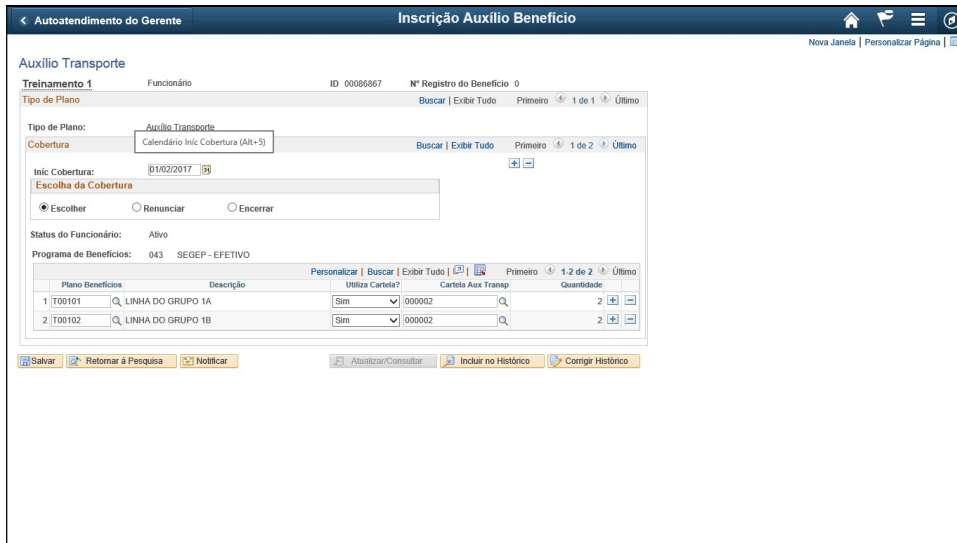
< Autoatendimento do Gerente

Inscrição Auxílio Benefício

Nova Janela | Personalizar Página |

Auxílio Transporte

Treinamento 1 Funcionário ID 00086867 Nº Registro do Benefício 0

Tipo de Plano Buscar | Exibir Tudo Primeiro 1 de 1 Último

Tipo de Plano: Auxílio Transporte

Calendário Iníc Cobertura (Alt+5)

Cobertura Buscar | Exibir Tudo Primeiro 1 de 2 Último

Iníc Cobertura: 01/02/2017

Escolha da Cobertura

Escolher Renunciar Encerrar

Status do Funcionário: Ativo

Programa de Benefícios: 043 SEGEP - EFETIVO

Personalizar | Buscar | Exibir Tudo | Primeiro 1-2 de 2 Último

| | Plano Benefícios | Descrição | Utiliza Cartela? | Cartela Aux Transp | Quantidade |
|---|---|---|---|---|---|
| 1 | T00101 | LINHA DO GRUPO 1A | Sim | 000002 | 2 |
| 2 | T00102 | LINHA DO GRUPO 1B | Sim | 000002 | 2 |

Salvar Retornar à Pesquisa Notificar Atualizar/Consultar Incluir no Histórico Corrigir Histórico